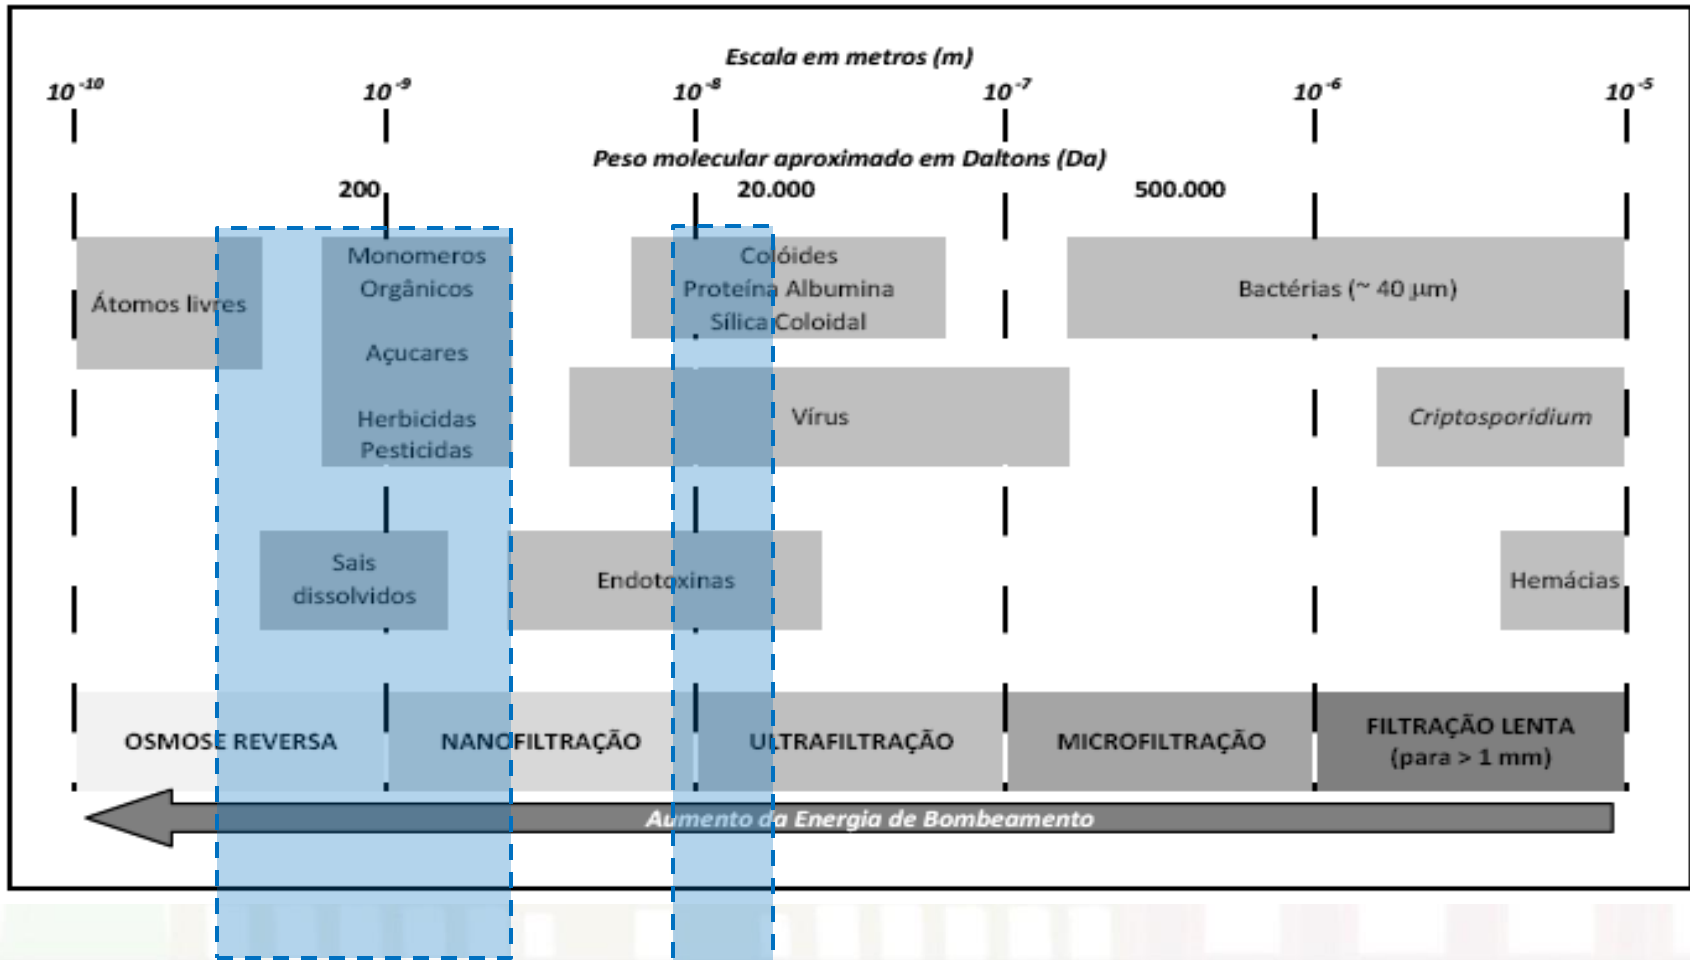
Escala em metros (m)

$10^{-10}$ $10^{-9}$ $10^{-8}$ $10^{-7}$ $10^{-6}$ $10^{-5}$

Peso molecular aproximado em Daltons (Da)

200 20.000 500.000

Átomos livres

Monomeros Orgânicos

Açucares

Herbicidas Pesticidas

Colóides Proteína Albumina Sílica Coloidal

Bactérias (~ 40 μm)

Vírus

Criptosporidium

Sais dissolvidos

Endotoxinas

Hemácias

OSMOSE REVERSA

NANOFILTRAÇÃO

ULTRAFILTRAÇÃO

MICROFILTRAÇÃO

FILTRAÇÃO LENTA (para > 1 mm)

Aumento da Energia de Bombeamento